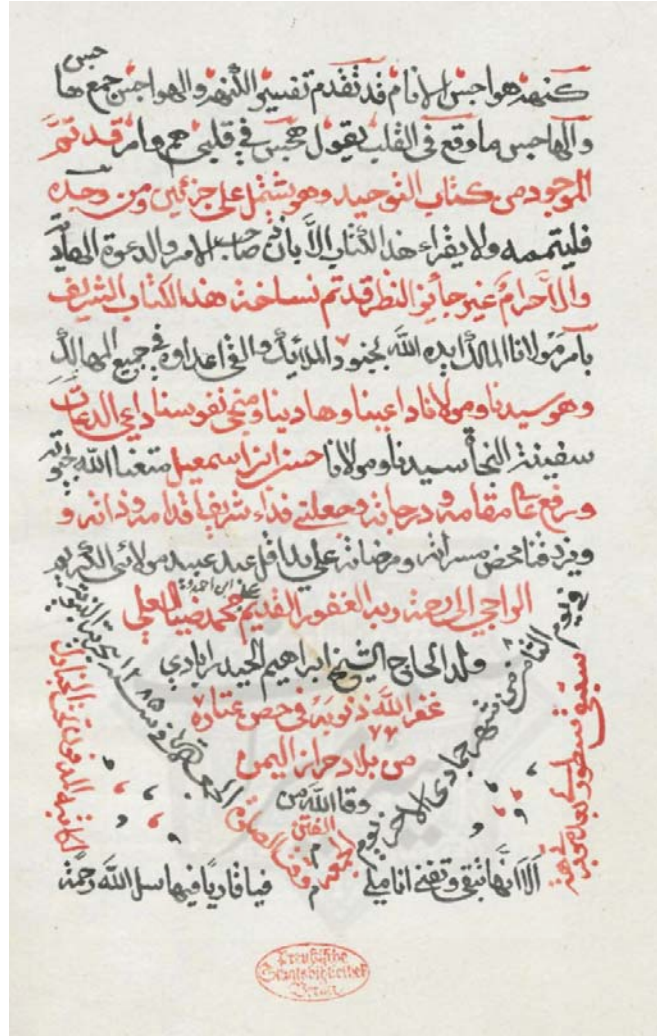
حبس
كتبه هواجس الإمام قد تقدم تفسير النهر والهواجس جمع ها
والهاجس ما وقع في القلب يقول هجس في قلبي هم وهام قد تم
الموجود من كتاب التوحيد وهو يشتمل على جزئين من وجد
فليتممه ولا يقرأ هذا الكتاب الا بإذن صاحب الامر والدعوة الهادية
والاحكام غير جائز النظر قد تم نسخة هذا الكتاب الشريف
بامر مولانا الملك ايده الله بجنود الملائكة والقواعد في جميع الممالك
وهو سيدنا ومولانا داعينا وهادينا ومنجي نفوسنا داعي الدعاة
سفينة النجا سيدنا ومولانا حسن بن اسمعيل متعنا الله ببقائه
ورفع عاما مقامه ودرجاته وجعلني فداء شريف اقدامه وذاته و
ويزداد فنا محض مسراته ومرضاته على يد اقل عبيده مولانا الكريم
الراجي الرحمة ربه الغفور القديم محمد ضيا العلي
ولد الحاج الشيخ ابراهيم الحميد البادي
غفر الله ذنوبه في حصن عتارة
من بلاد حراز اليمن
وقاه الله من
الفتن
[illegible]
فيا قاريا فيها اسل الله رحمة
الا انها تبقى وتفنى انا ملي